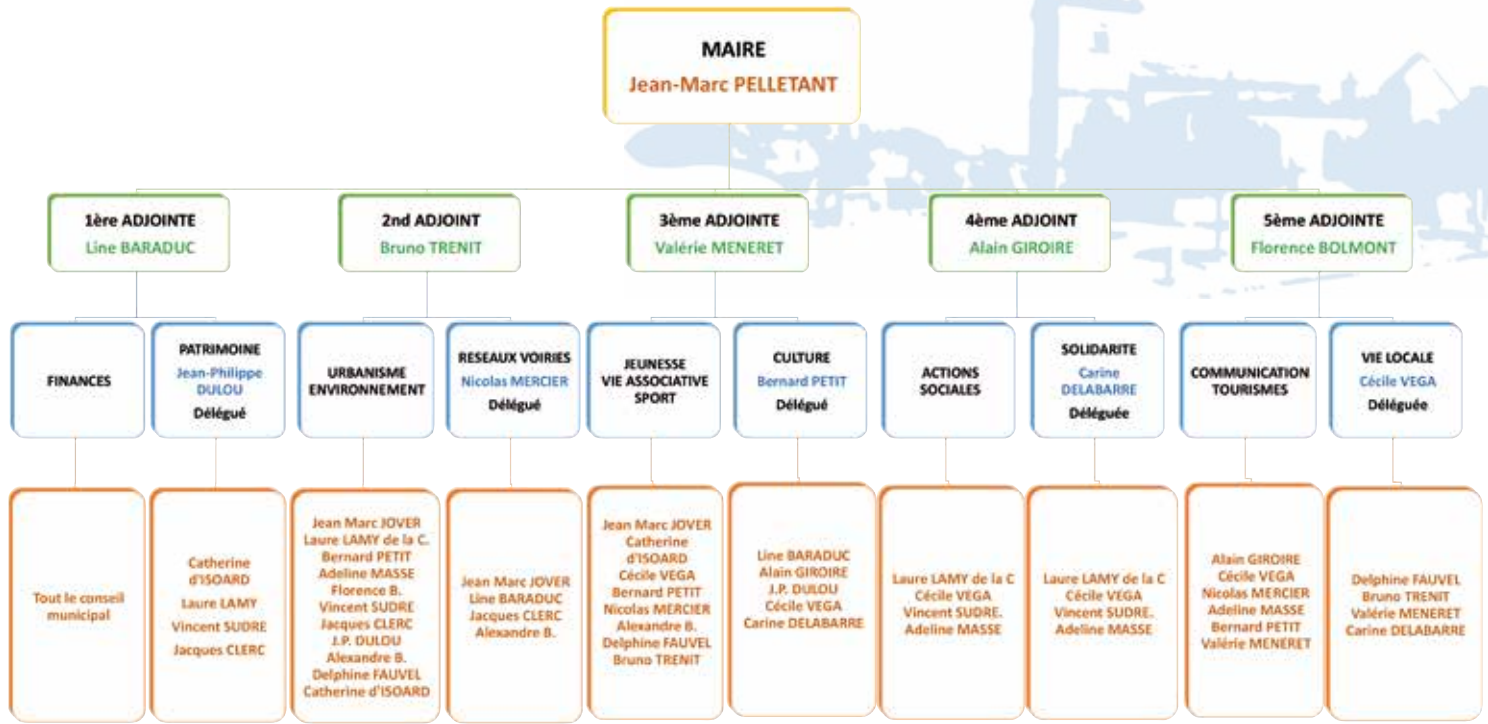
MAIRE
Jean-Marc PELLETANT

1ère ADJOINTE
Line BARADUC

FINANCES

Tout le conseil municipal

PATRIMOINE
Jean-Philippe DULOU
Délégué

Catherine d'ISOARD
Laure LAMY
Vincent SUDRE
Jacques CLERC

2nd ADJOINT
Bruno TRENIT

URBANISME ENVIRONNEMENT

Jean Marc JOVER
Laure LAMY de la C.
Bernard PETIT
Adeline MASSE
Florence B.
Vincent SUDRE
Jacques CLERC
J.P. DULOU
Alexandre B.
Delphine FAUVEL
Catherine d'ISOARD

RESEAUX VOIRIES
Nicolas MERCIER
Délégué

Jean Marc JOVER
Line BARADUC
Jacques CLERC
Alexandre B.

3ème ADJOINTE
Valérie MENERET

JEUNESSE
VIE ASSOCIATIVE
SPORT

Jean Marc JOVER
Catherine d'ISOARD
Cécile VEGA
Bernard PETIT
Nicolas MERCIER
Alexandre B.
Delphine FAUVEL
Bruno TRENIT

CULTURE
Bernard PETIT
Délégué

Line BARADUC
Alain GIROIRE
J.P. DULOU
Cécile VEGA
Carine DELABARRE

4ème ADJOINT
Alain GIROIRE

ACTIONS SOCIALES

Laure LAMY de la C
Cécile VEGA
Vincent SUDRE.
Adeline MASSE

SOLIDARITE
Carine DELABARRE
Déléguée

Laure LAMY de la C
Cécile VEGA
Vincent SUDRE.
Adeline MASSE

5ème ADJOINTE
Florence BOLMONT

COMMUNICATION TOURISMES

Alain GIROIRE
Cécile VEGA
Nicolas MERCIER
Adeline MASSE
Bernard PETIT
Valérie MENERET

VIE LOCALE
Cécile VEGA
Déléguée

Delphine FAUVEL
Bruno TRENIT
Valérie MENERET
Carine DELABARRE